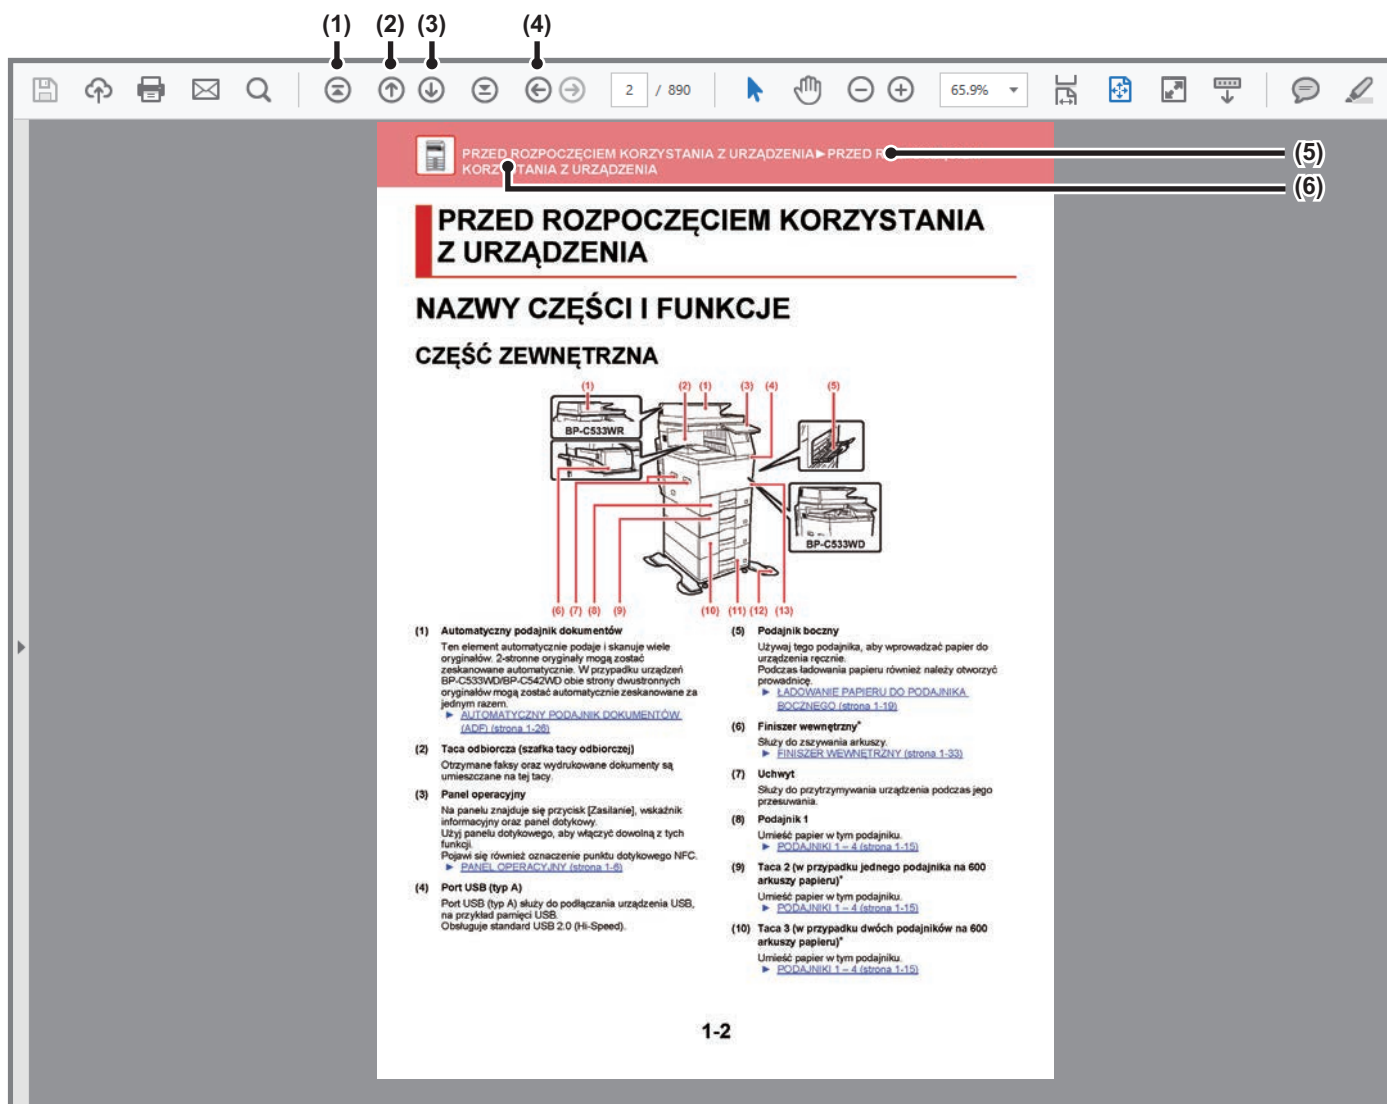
(1) (2) (3) (4)

2 / 890

65.9%

PRZED ROZPOCZĘCIEM KORZYSTANIA Z URZĄDZENIA►PRZED R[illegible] KORZ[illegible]TANIA Z URZĄDZENIA

(5)

(6)

PRZED ROZPOCZĘCIEM KORZYSTANIA Z URZĄDZENIA

NAZWY CZĘŚCI I FUNKCJE

CZĘŚĆ ZEWNĘTRZNA

(1) (2) (1) (3) (4) (5)

BP-C533WR

BP-C533WD

(6) (7) (8) (9) (10) (11) (12) (13)

(1) Automatyczny podajnik dokumentów
Ten element automatycznie podaje i skanuje wiele oryginałów. 2-stronne oryginały mogą zostać zeskanowane automatycznie. W przypadku urządzeń BP-C533WD/BP-C542WD obie strony dwustronnych oryginałów mogą zostać automatycznie zeskanowane za jednym razem.
► AUTOMATYCZNY PODAJNIK DOKUMENTÓW (ADF) (strona 1-26)

(2) Taca odbiorcza (szafka tacy odbiorczej)
Otrzymane faksy oraz wydrukowane dokumenty są umieszczane na tej tacy.

(3) Panel operacyjny
Na panelu znajduje się przycisk [Zasilanie], wskaźnik informacyjny oraz panel dotykowy.
Użyj panelu dotykowego, aby włączyć dowolną z tych funkcji.
Pojawi się również oznaczenie punktu dotykowego NFC.
► PANEL OPERACYJNY (strona 1-6)

(4) Port USB (typ A)
Port USB (typ A) służy do podłączania urządzenia USB, na przykład pamięci USB.
Obsługuje standard USB 2.0 (Hi-Speed).

(5) Podajnik boczny
Używaj tego podajnika, aby wprowadzać papier do urządzenia ręcznie.
Podczas ładowania papieru również należy otworzyć prowadnicę.
► ŁADOWANIE PAPIERU DO PODAJNIKA BOCZNEGO (strona 1-19)

(6) Finiszer wewnętrzny*
Służy do zszywania arkuszy.
► FINISZER WEWNĘTRZNY (strona 1-33)

(7) Uchwyt
Służy do przytrzymywania urządzenia podczas jego przesuwania.

(8) Podajnik 1
Umieść papier w tym podajniku.
► PODAJNIKI 1 – 4 (strona 1-15)

(9) Taca 2 (w przypadku jednego podajnika na 600 arkuszy papieru)*
Umieść papier w tym podajniku.
► PODAJNIKI 1 – 4 (strona 1-15)

(10) Taca 3 (w przypadku dwóch podajników na 600 arkuszy papieru)*
Umieść papier w tym podajniku.
► PODAJNIKI 1 – 4 (strona 1-15)

1-2